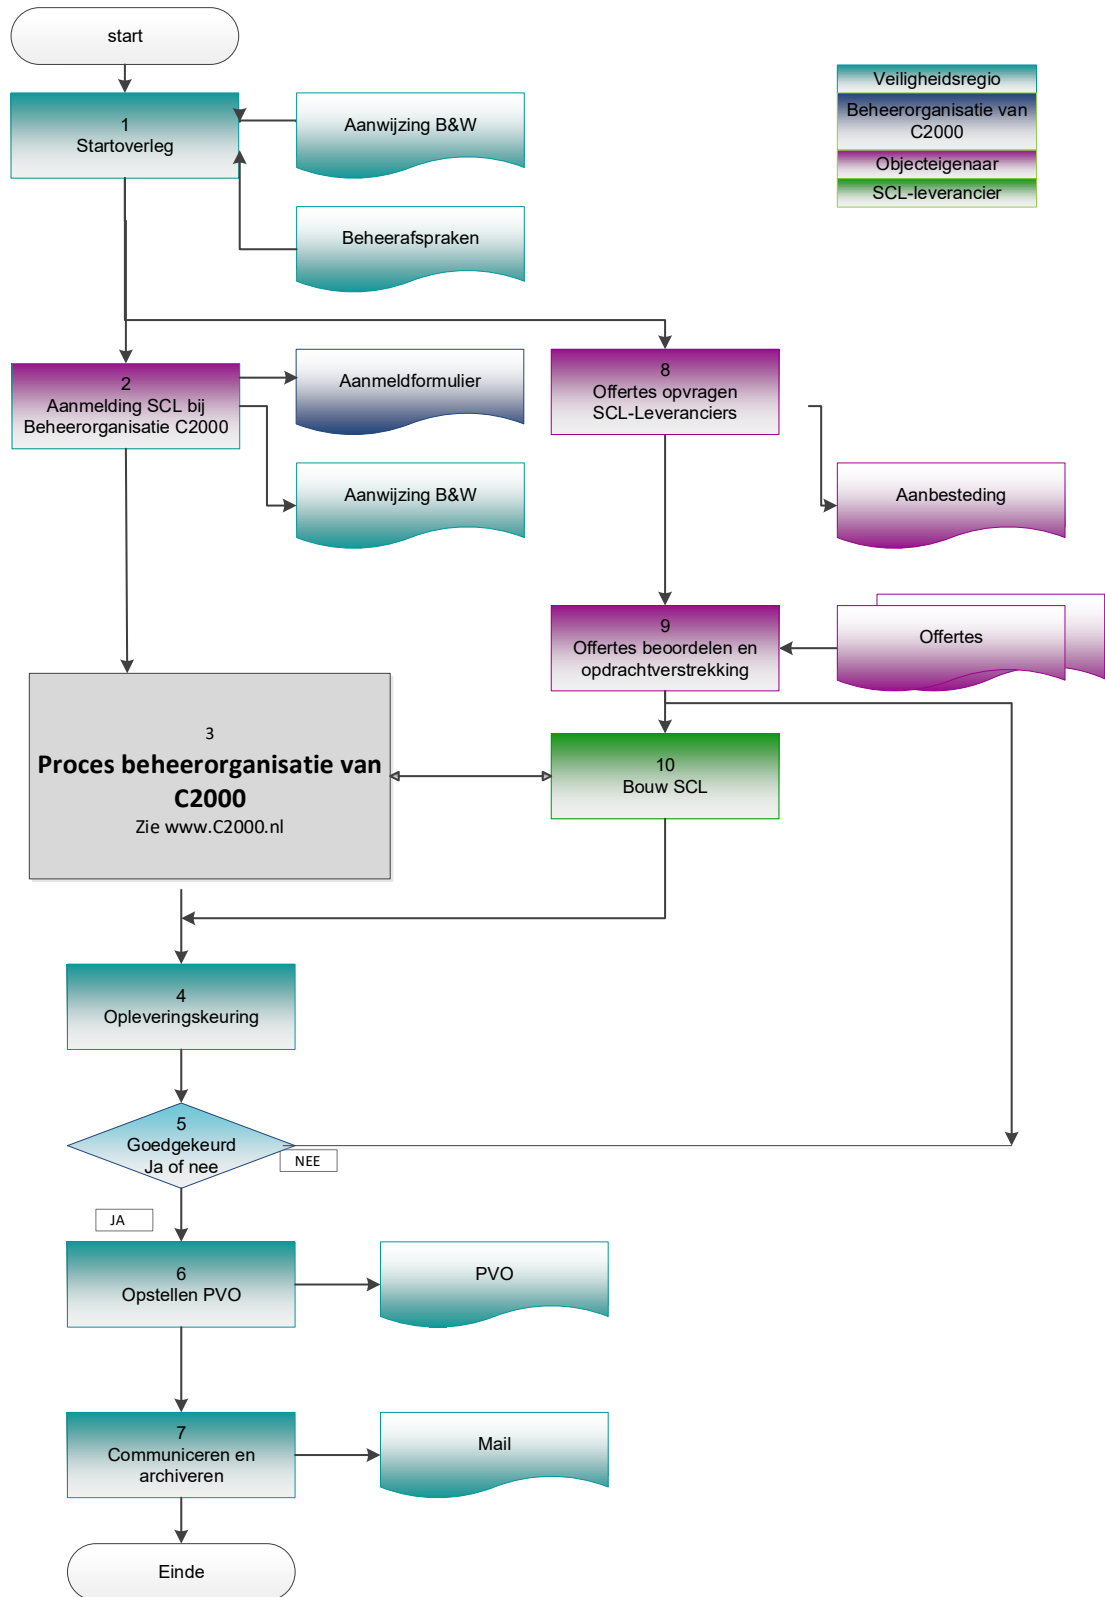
start

Veiligheidsregio
Beheerorganisatie van C2000
Objecteigenaar
SCL-leverancier

1
Startoverleg

Aanwijzing B&W

Beheerafspraken

2
Aanmelding SCL bij Beheerorganisatie C2000

Aanmeldformulier

Aanwijzing B&W

8
Offertes opvragen SCL-Leveranciers

Aanbesteding

9
Offertes beoordelen en opdrachtverstrekking

Offertes

3
Proces beheerorganisatie van C2000
Zie www.C2000.nl

10
Bouw SCL

4
Opleveringskeuring

5
Goedgekeurd
Ja of nee

NEE

JA

6
Opstellen PVO

PVO

7
Communiceren en archiveren

Mail

Einde